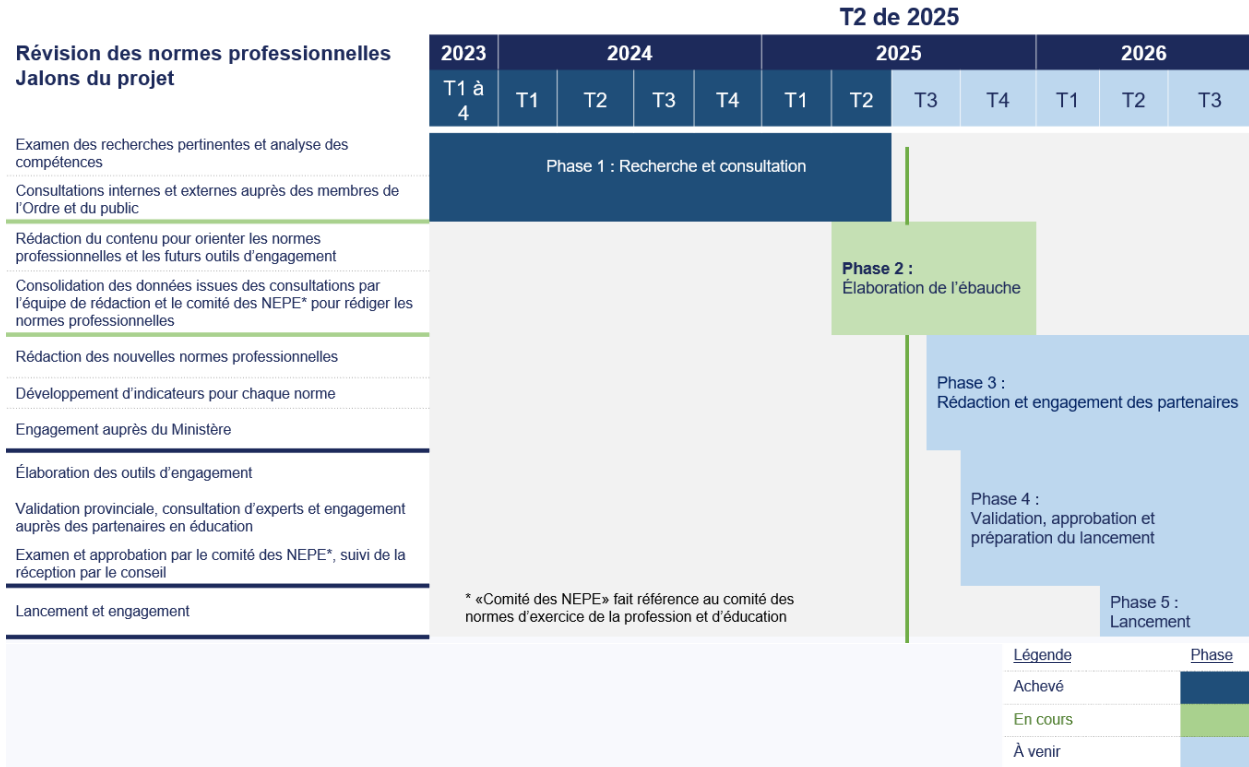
T2 de 2025

Révision des normes professionnelles
Jalons du projet

| 2023 | 2024 | | | | 2025 | | | | 2026 | | |
|---|---|---|---|---|---|---|---|---|---|---|---|
| T1 à 4 | T1 | T2 | T3 | T4 | T1 | T2 | T3 | T4 | T1 | T2 | T3 |

Examen des recherches pertinentes et analyse des compétences

Consultations internes et externes auprès des membres de l'Ordre et du public

Phase 1 : Recherche et consultation

Rédaction du contenu pour orienter les normes professionnelles et les futurs outils d'engagement

Consolidation des données issues des consultations par l'équipe de rédaction et le comité des NEPE* pour rédiger les normes professionnelles

Phase 2 : Élaboration de l'ébauche

Rédaction des nouvelles normes professionnelles

Développement d'indicateurs pour chaque norme

Engagement auprès du Ministère

Phase 3 : Rédaction et engagement des partenaires

Élaboration des outils d'engagement

Validation provinciale, consultation d'experts et engagement auprès des partenaires en éducation

Examen et approbation par le comité des NEPE*, suivi de la réception par le conseil

Phase 4 : Validation, approbation et préparation du lancement

Lancement et engagement

* «Comité des NEPE» fait référence au comité des normes d'exercice de la profession et d'éducation

Phase 5 : Lancement

| Légende | Phase |
|---|---|
| Achevé | |
| En cours | |
| À venir | |